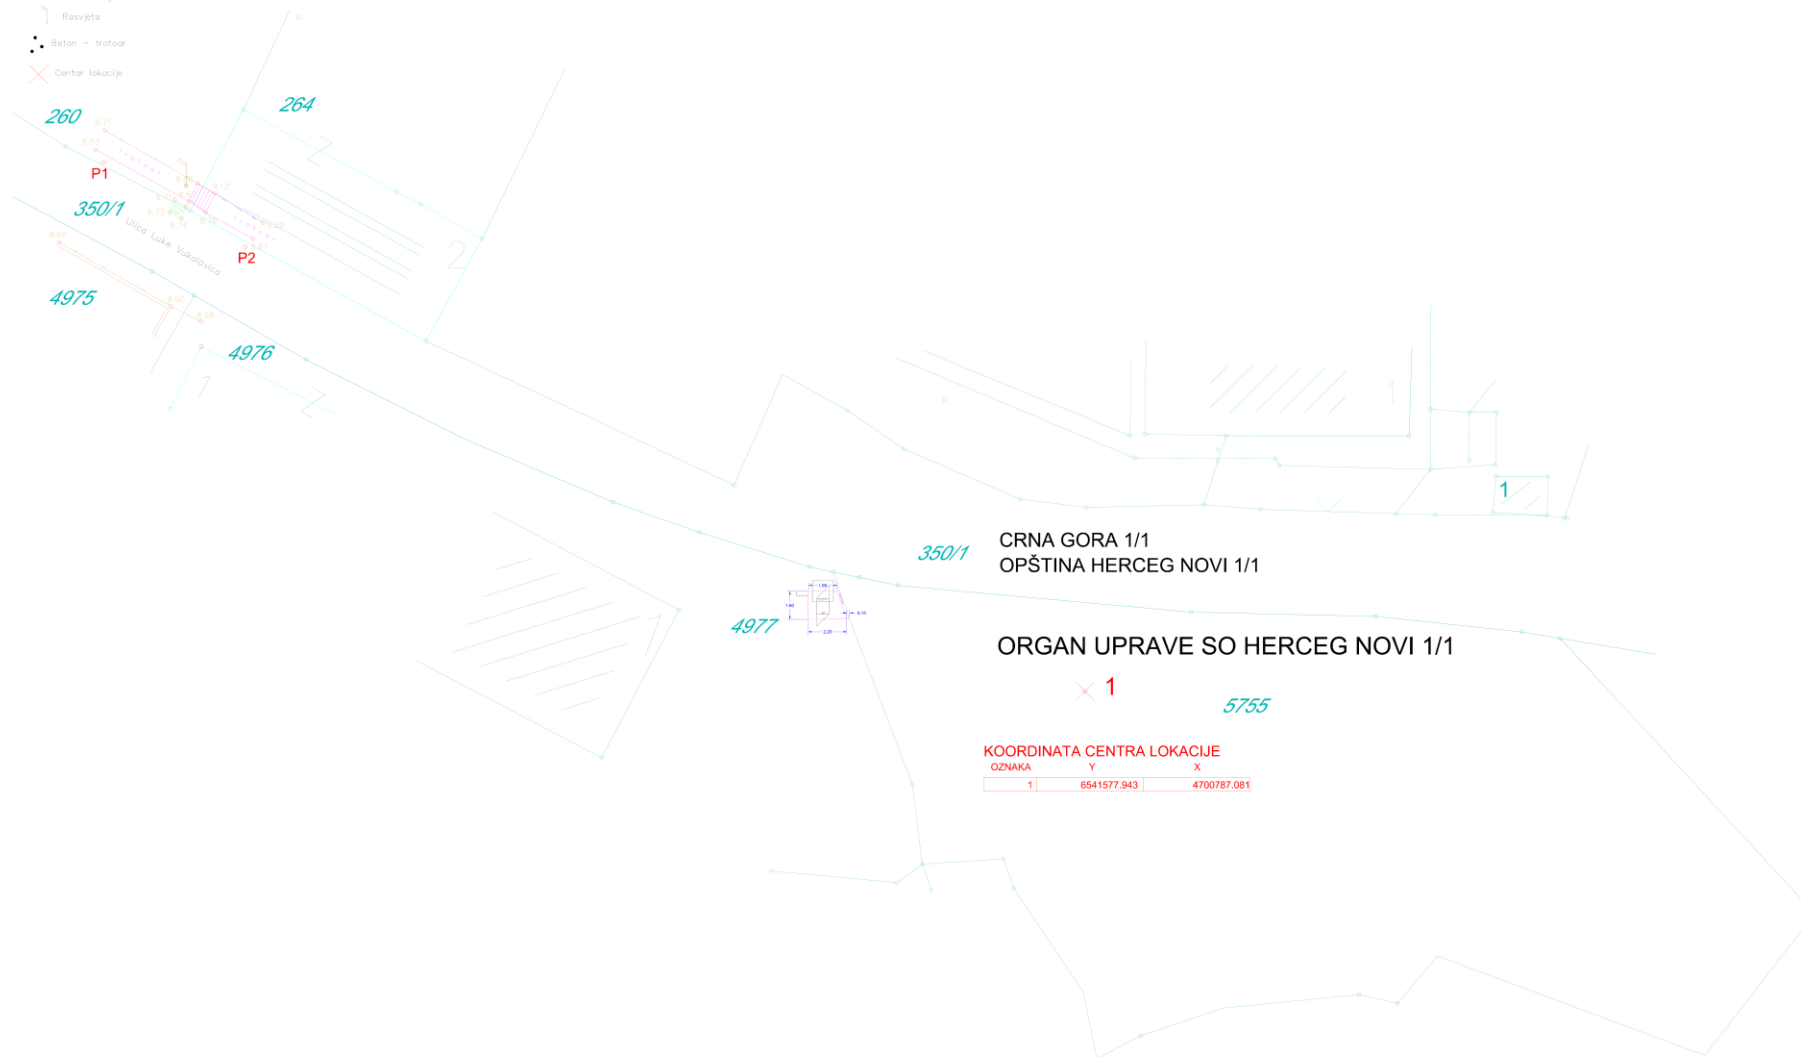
Rasvjeta
Beton - trotoar
Centar lokacije

260
264
P1
350/1
Ulica Luke Vukalovića
P2
2
4975
4976
1
1
1
1
350/1
CRNA GORA 1/1
OPŠTINA HERCEG NOVI 1/1
4977
ORGAN UPRAVE SO HERCEG NOVI 1/1
1
5755

KOORDINATA CENTRA LOKACIJE

| OZNAKA | Y | X |
|---|---|---|
| 1 | 6541577.943 | 4700787.081 |